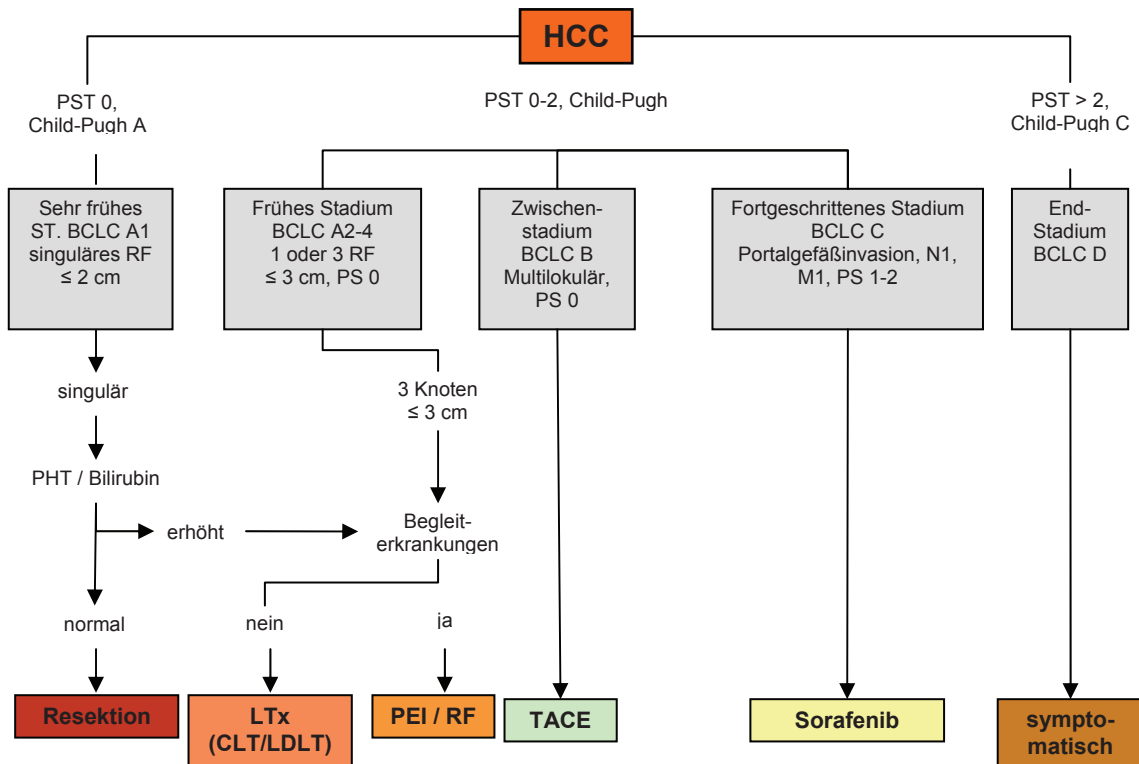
HCC

PST 0, Child-Pugh A

PST 0-2, Child-Pugh

PST > 2, Child-Pugh C

Sehr frühes ST. BCLC A1 singuläres RF ≤ 2 cm

Frühes Stadium BCLC A2-4 1 oder 3 RF ≤ 3 cm, PS 0

Zwischenstadium BCLC B Multilokulär, PS 0

Fortgeschrittenes Stadium BCLC C Portalgefäßinvasion, N1, M1, PS 1-2

End-Stadium BCLC D

singulär

3 Knoten ≤ 3 cm

PHT / Bilirubin

erhöht

Begleiterkrankungen

normal

nein

ja

Resektion

LTx (CLT/LDLT)

PEI / RF

TACE

Sorafenib

symptomatisch